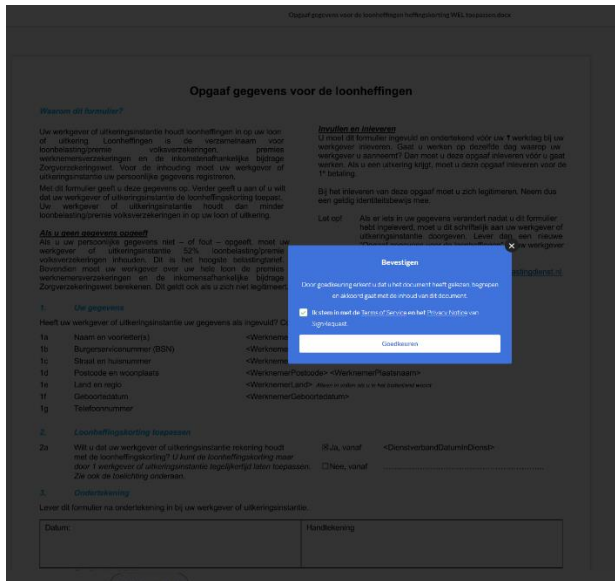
Opgaaf gegevens voor de loonheffingen loonheffingskorting WKL toepassen.docx

Opgaaf gegevens voor de loonheffingen

Waarom dit formulier?

Uw werkgever of uitkeringsinstantie houdt loonheffingen in op uw loon of uitkering. Loonheffingen is de verzamelnaam voor loonbelasting/premie volksverzekeringen, premies werknemersverzekeringen en de inkomensafhankelijke bijdrage Zorgverzekeringswet. Voor de inhouding moet uw werkgever of uitkeringsinstantie uw persoonlijke gegevens registreren.

Met dit formulier geeft u deze gegevens op. Verder geeft u aan of u wilt dat uw werkgever of uitkeringsinstantie de loonheffingskorting toepast. Uw werkgever of uitkeringsinstantie houdt dan minder loonbelasting/premie volksverzekeringen in op uw loon of uitkering.

Als u geen gegevens opgeeft

Als u uw persoonlijke gegevens niet – of fout – opgeeft, moet uw werkgever of uitkeringsinstantie 52% loonbelasting/premie volksverzekeringen inhouden. Dit is het hoogste belastingtarief. Bovendien moet uw werkgever over uw hele loon de premies werknemersverzekeringen en de inkomensafhankelijke bijdrage Zorgverzekeringswet berekenen. Dit geldt ook als u zich niet legitimeert.

Invullen en inleveren

U moet dit formulier ingevuld en ondertekend vóór uw 1e werkdag bij uw werkgever inleveren. Gaat u werken op dezelfde dag waarop uw werkgever u aanneemt? Dan moet u deze opgaaf inleveren vóór u gaat werken. Als u een uitkering krijgt, moet u deze opgaaf inleveren voor de 1e betaling.

Bij het inleveren van deze opgaaf moet u zich legitimeren. Neem dus een geldig identiteitsbewijs mee.

Let op! Als er iets in uw gegevens verandert nadat u dit formulier hebt ingeleverd, moet u dit schriftelijk aan uw werkgever of uitkeringsinstantie doorgeven. Lever dan een nieuwe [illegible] uw werkgever

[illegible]

1. Uw gegevens

Heeft uw werkgever of uitkeringsinstantie uw gegevens als ingevuld? C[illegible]

| | | |
|---|---|---|
| 1a | Naam en voorletter(s) | <Werkneme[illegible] |
| 1b | Burgerservicenummer (BSN) | <Werkneme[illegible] |
| 1c | Straat en huisnummer | <Werkneme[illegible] |
| 1d | Postcode en woonplaats | <WerknemerPostcode> <WerknemerPlaatsnaam> |
| 1e | Land en regio | <WerknemerLand> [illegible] |
| 1f | Geboortedatum | <WerknemerGeboortedatum> |
| 1g | Telefoonnummer | |

2. Loonheffingskorting toepassen

2a Wilt u dat uw werkgever of uitkeringsinstantie rekening houdt met de loonheffingskorting? U kunt de loonheffingskorting maar door 1 werkgever of uitkeringsinstantie tegelijkertijd laten toepassen. Zie ook de toelichting onderaan.

☒ Ja, vanaf <DienstverbandDatumInDienst>
☐ Nee, vanaf

3. Ondertekening

Lever dit formulier na ondertekening in bij uw werkgever of uitkeringsinstantie.

| Datum | Handtekening |
|---|---|
| | |

Bevestigen

Door goedkeuring erkent u dat u het document heeft gelezen, begrepen en akkoord gaat met de inhoud van dit document.

Ik stem in met de Terms of Service en het Privacy Notice van SignRequest.

Goedkeuren